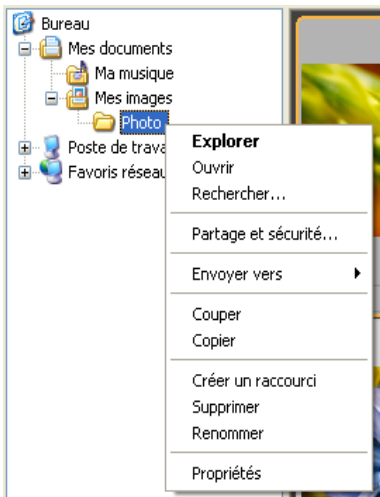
Bureau
Mes documents
Ma musique
Mes images
Photo
Poste de trava
Favoris réseau

Explorer
Ouvrir
Rechercher...
Partage et sécurité...
Envoyer vers
Couper
Copier
Créer un raccourci
Supprimer
Renommer
Propriétés